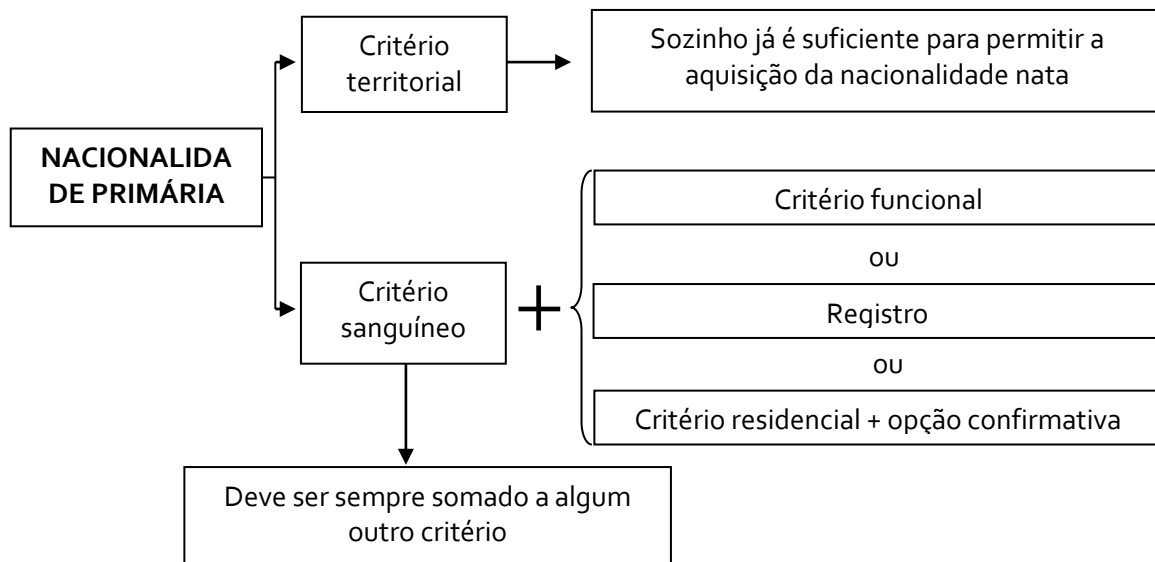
NACIONALIDA DE PRIMÁRIA

Critério territorial

Sozinho já é suficiente para permitir a aquisição da nacionalidade nata

Critério sanguíneo

+

Critério funcional

ou

Registro

ou

Critério residencial + opção confirmativa

Deve ser sempre somado a algum outro critério